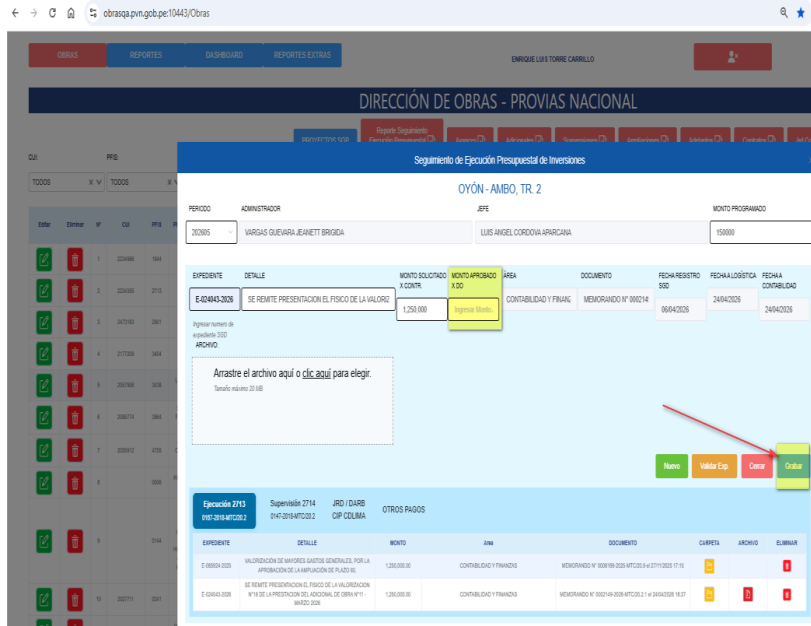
obrasqa.pvn.gob.pe:10443/Obras

OBRAS | REPORTES | DASHBOARD | REPORTES EXTRAS

ENRIQUE LUIS TORRE CARRILLO

DIRECCIÓN DE OBRAS - PROVIAS NACIONAL

PROYECTOS SSP | Reporte Seguimiento Ejecución Presupuestal | Avance | Adicionales | Suspensiones | Ampliaciones | Adelantos | Contratos

CUI | PFIS

TODOS | TODOS

Editar | Eliminar | Nº | CUI | PFIS

Seguimiento de Ejecución Presupuestal de Inversiones

OYÓN - AMBO, TR. 2

PERIODO: 202605
ADMINISTRADOR: VARGAS GUEVARA JEANETT BRIGIDA
JEFE: LUIS ANGEL CORDOVA APARCANA
MONTO PROGRAMADO: 150000

| EXPEDIENTE | DETALLE | MONTO SOLICITADO X CONTR. | MONTO APROBADO X DO | ÁREA | DOCUMENTO | FECHA REGISTRO SGD | FECHA A LOGÍSTICA | FECHA A CONTABILIDAD |
|---|---|---|---|---|---|---|---|---|
| E-024043-2026 | SE REMITE PRESENTACION EL FISICO DE LA VALORIZ | 1,250,000 | Ingresar Monto | CONTABILIDAD Y FINANZ | MEMORANDO Nº 000214 | 06/04/2026 | 24/04/2026 | 24/04/2026 |

Ingresar numero de expediente SSD
ARCHIVO:

Arrastre el archivo aquí o clic aquí para elegir.
Tamaño máximo 20 MB

Nuevo | Validar Exp. | Cerrar | Grabar

Ejecución 2713 0197-2018-MTC/20.2 | Supervisión 2714 0147-2019-MTC/20.2 | JRD / DARB CIP CDLIMA | OTROS PAGOS

| EXPEDIENTE | DETALLE | MONTO | Area | DOCUMENTO | CARPETA | ARCHIVO | ELIMINAR |
|---|---|---|---|---|---|---|---|
| E-000604-2026 | VALORIZACIÓN DE MAYORES GASTOS GENERALES, POR LA APROBACIÓN DE LA AMPLIACIÓN DE PLAZO 60. | 1,250,000.00 | CONTABILIDAD Y FINANZAS | MEMORANDO Nº 0006169-2026-MTC/20.8 el 27/01/2026 17:15 | | | |
| E-024043-2026 | SE REMITE PRESENTACION EL FISICO DE LA VALORIZACION Nº18 DE LA PRESTACION DEL ADICIONAL DE OBRA Nº11 - MARZO 2026 | 1,250,000.00 | CONTABILIDAD Y FINANZAS | MEMORANDO Nº 0002149-2026-MTC/20.2.1 el 24/04/2026 18:37 | | | |